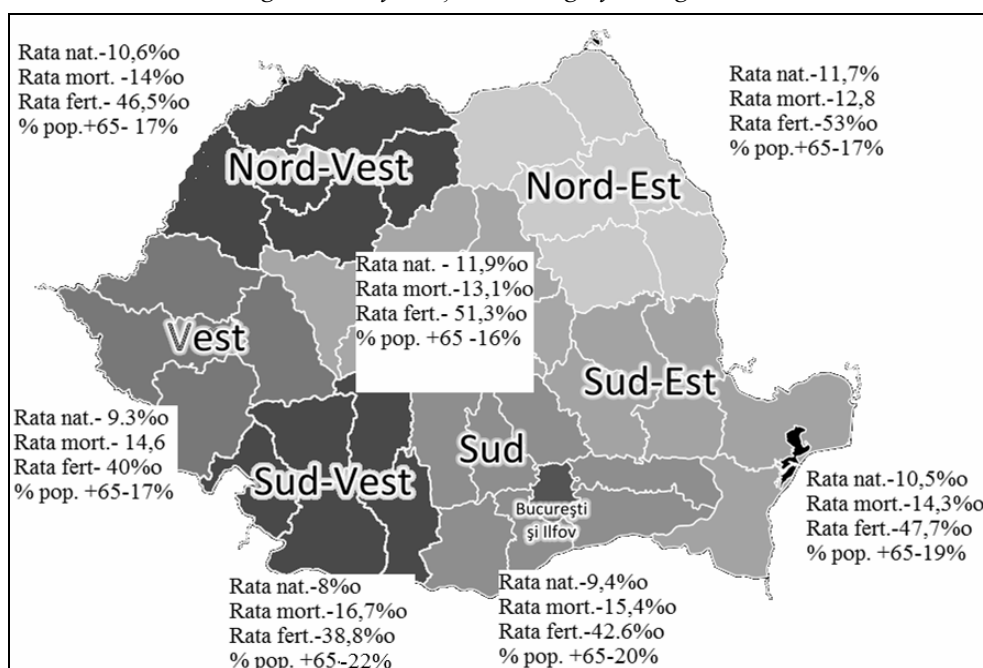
Rata nat.-10,6‰
Rata mort. -14‰
Rata fert.- 46,5‰
% pop.+65- 17%

Rata nat.-11,7%
Rata mort.-12,8
Rata fert.-53‰
% pop.+65-17%

Nord-Vest

Nord-Est

Rata nat. - 11,9‰
Rata mort.-13,1‰
Rata fert.- 51,3‰
% pop. +65 -16%

Vest

Sud-Est

Rata nat.- 9.3‰
Rata mort.- 14,6
Rata fert- 40‰
% pop. +65-17%

Sud

Sud-Vest

București și Ilfov

Rata nat.-10,5‰
Rata mort.-14,3‰
Rata fert.-47,7‰
% pop. +65-19%

Rata nat.-8‰
Rata mort.-16,7‰
Rata fert.-38,8‰
% pop. +65-22%

Rata nat.-9,4‰
Rata mort.-15,4‰
Rata fert.-42.6‰
% pop. +65-20%